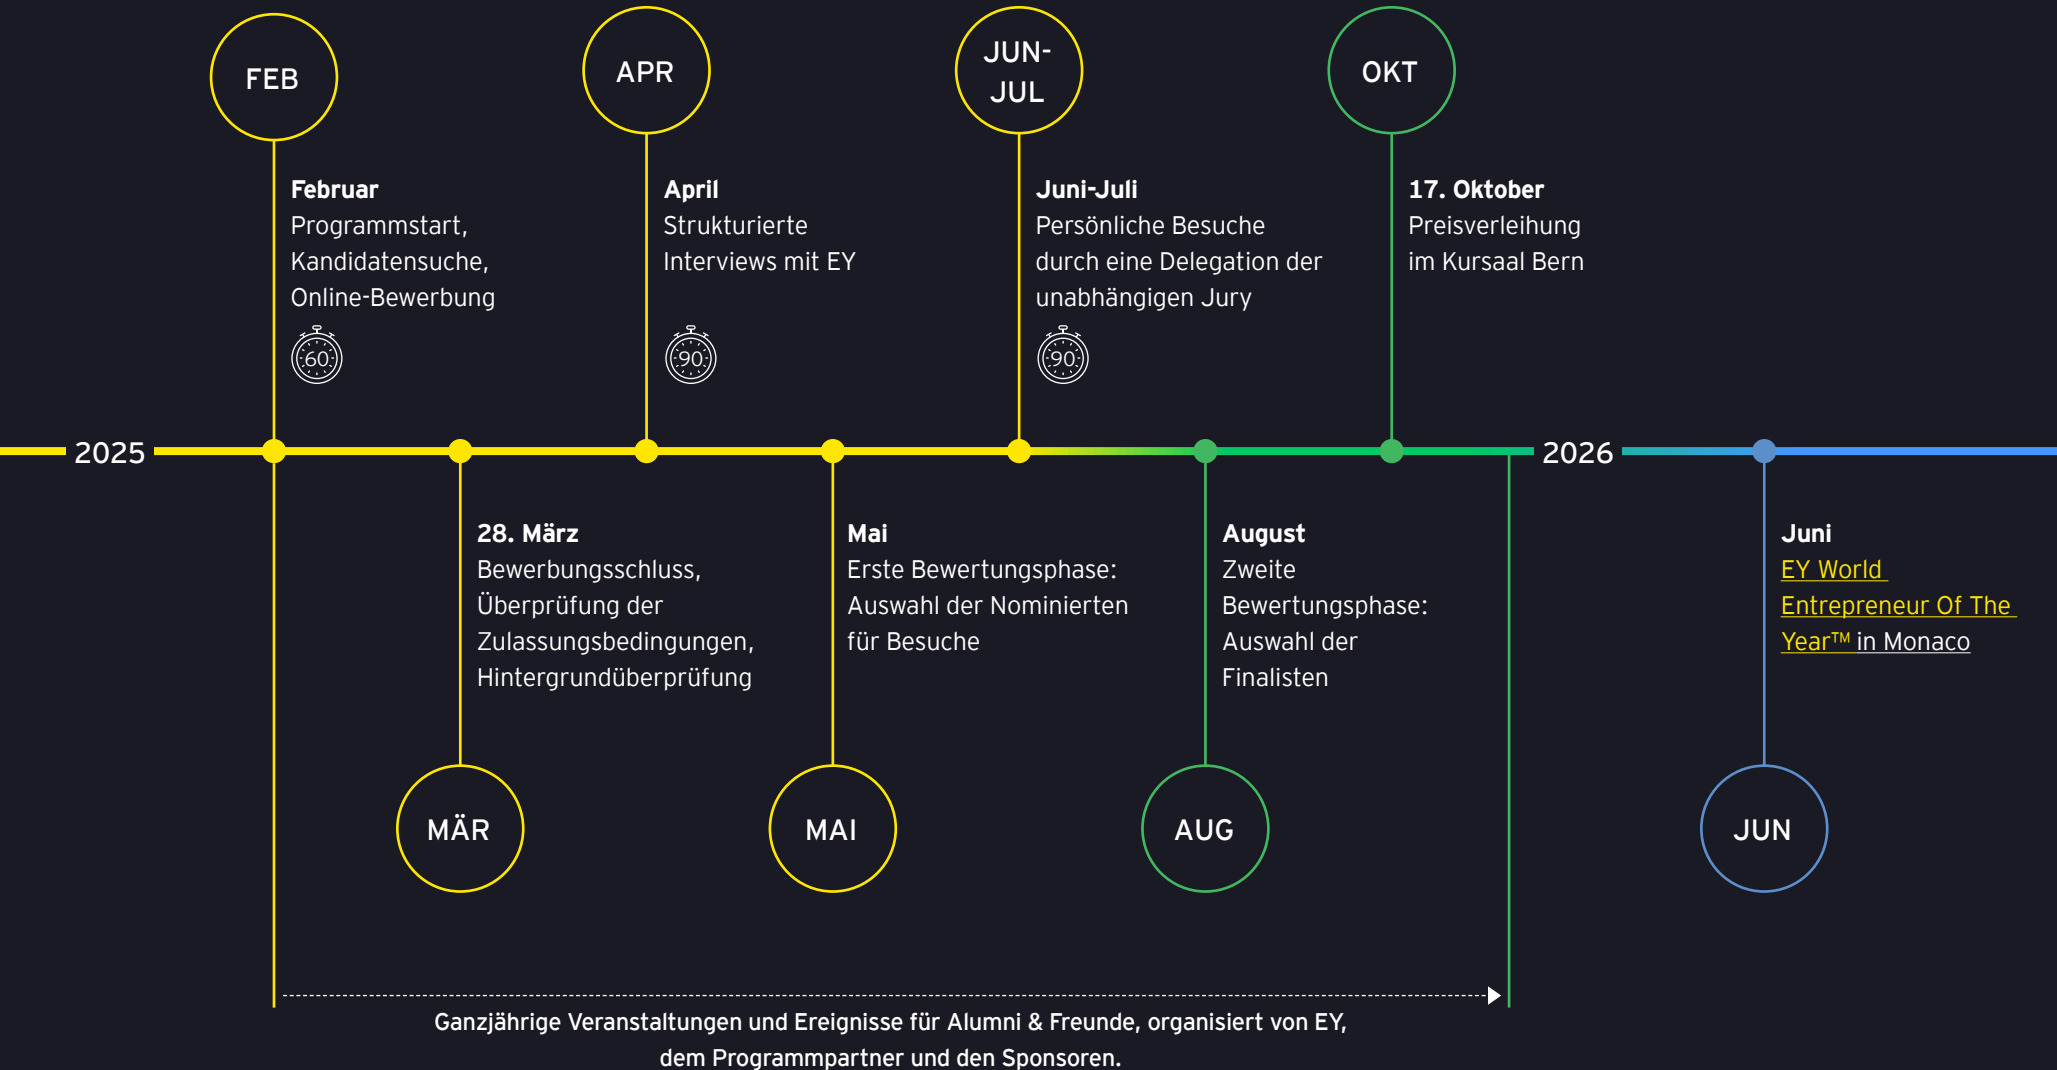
FEB

Februar
Programmstart, Kandidatensuche, Online-Bewerbung

60

APR

April
Strukturierte Interviews mit EY

90

JUN-JUL

Juni-Juli
Persönliche Besuche durch eine Delegation der unabhängigen Jury

90

OKT

17. Oktober
Preisverleihung im Kursaal Bern

2025

2026

28. März
Bewerbungsschluss, Überprüfung der Zulassungsbedingungen, Hintergrundüberprüfung

MÄR

Mai
Erste Bewertungsphase: Auswahl der Nominierten für Besuche

MAI

August
Zweite Bewertungsphase: Auswahl der Finalisten

AUG

Juni
EY World Entrepreneur Of The Year™ in Monaco

JUN

Ganzjährige Veranstaltungen und Ereignisse für Alumni & Freunde, organisiert von EY, dem Programmpartner und den Sponsoren.